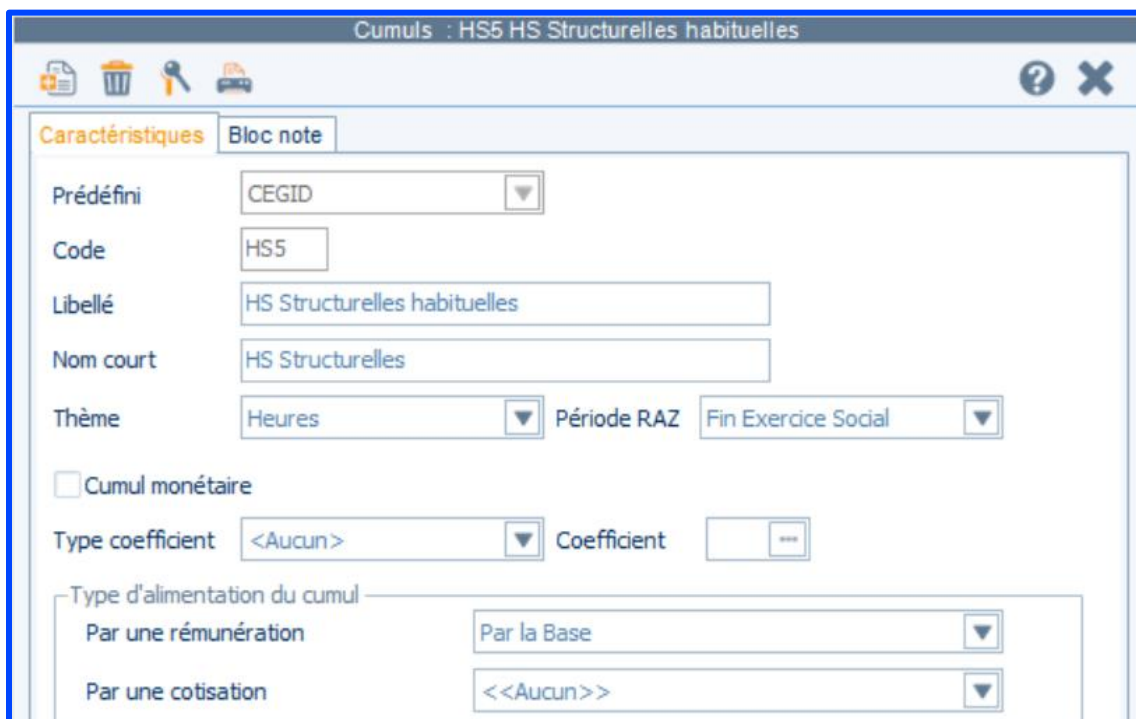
Cumuls : HS5 HS Structurelles habituelles

Caractéristiques | Bloc note

Prédéfini CEGID

Code HS5

Libellé HS Structurelles habituelles

Nom court HS Structurelles

Thème Heures Période RAZ Fin Exercice Social

Cumul monétaire

Type coefficient <Aucun> Coefficient

Type d'alimentation du cumul

Par une rémunération Par la Base

Par une cotisation <<Aucun>>